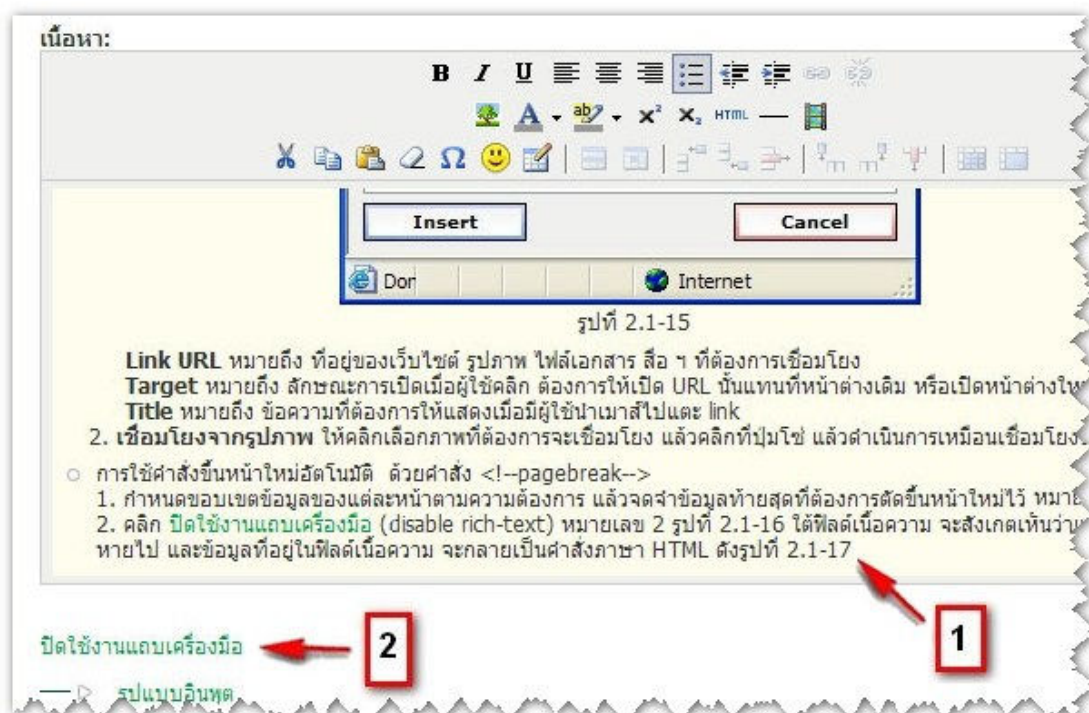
เนื้อหา:

B I U

HTML

Insert

Cancel

Don

Internet

รูปที่ 2.1-15

Link URL หมายถึง ที่อยู่ของเว็บไซต์ รูปภาพ ไฟล์เอกสาร สื่อ ฯ ที่ต้องการเชื่อมโยง
Target หมายถึง ลักษณะการเปิดเมื่อผู้ใช้คลิก ต้องการให้เปิด URL นั้นแทนที่หน้าต่างเดิม หรือเปิดหน้าต่างใ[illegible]
Title หมายถึง ข้อความที่ต้องการให้แสดงเมื่อมีผู้ใช้นำเมาส์ไปแตะ link
2. เชื่อมโยงจากรูปภาพ ให้คลิกเลือกภาพที่ต้องการจะเชื่อมโยง แล้วคลิกที่ปุ่มโซ่ แล้วดำเนินการเหมือนเชื่อมโยง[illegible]

การใช้คำสั่งขึ้นหน้าใหม่อัตโนมัติ ด้วยคำสั่ง <!--pagebreak-->
1. กำหนดขอบเขตข้อมูลของแต่ละหน้าตามความต้องการ แล้วจดจำข้อมูลท้ายสุดที่ต้องการตัดขึ้นหน้าใหม่ไว้ หมาย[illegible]
2. คลิก ปิดใช้งานแถบเครื่องมือ (disable rich-text) หมายเลข 2 รูปที่ 2.1-16 ใต้ฟิลด์เนื้อความ จะสังเกตเห็นว่า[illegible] หายไป และข้อมูลที่อยู่ในฟิลด์เนื้อความ จะกลายเป็นคำสั่งภาษา HTML ดังรูปที่ 2.1-17

ปิดใช้งานแถบเครื่องมือ

2

1

รูปแบบอินพุต